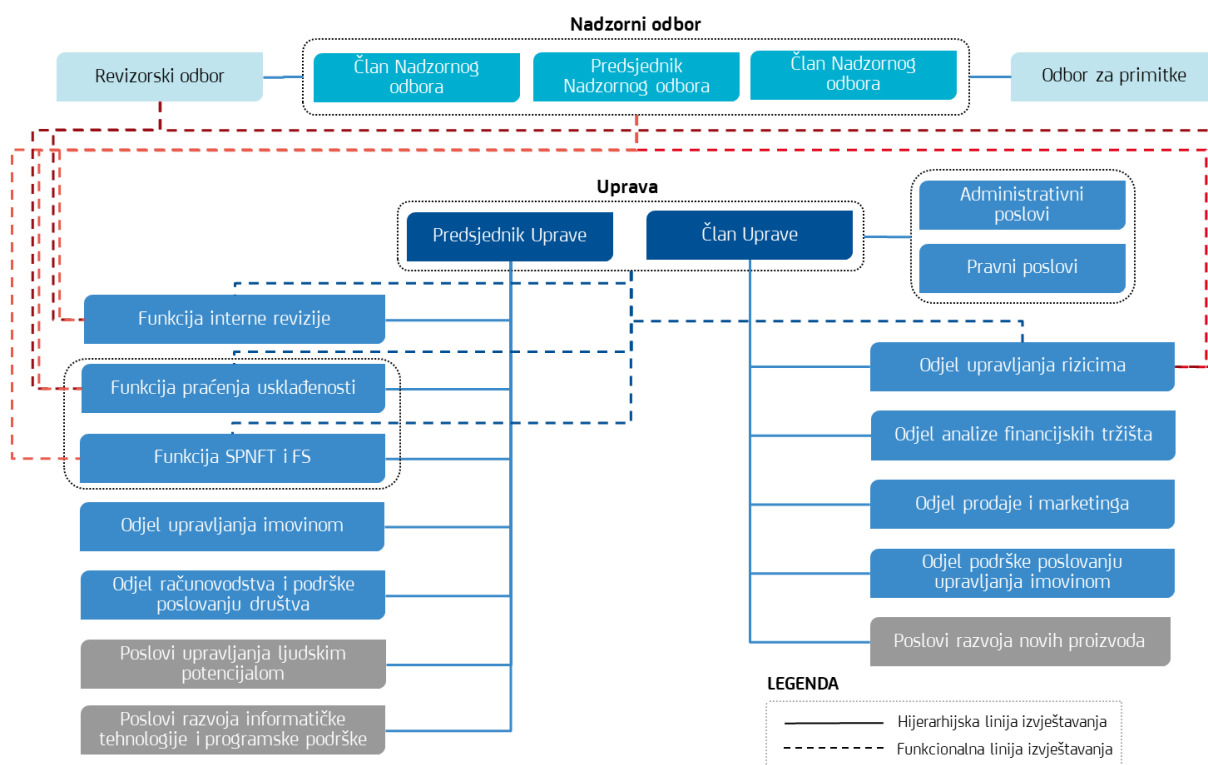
Nadzorni odbor

Revizorski odbor

Član Nadzornog odbora

Predsjednik Nadzornog odbora

Član Nadzornog odbora

Odbor za primitke

Uprava

Predsjednik Uprave

Član Uprave

Administrativni poslovi

Pravni poslovi

Funkcija interne revizije

Funkcija praćenja usklađenosti

Funkcija SPNFT i FS

Odjel upravljanja imovinom

Odjel računovodstva i podrške poslovanju društva

Poslovi upravljanja ljudskim potencijalom

Poslovi razvoja informatičke tehnologije i programske podrške

Odjel upravljanja rizicima

Odjel analize financijskih tržišta

Odjel prodaje i marketinga

Odjel podrške poslovanju upravljanja imovinom

Poslovi razvoja novih proizvoda

LEGENDA

Hijerarhijska linija izvještavanja

Funkcionalna linija izvještavanja